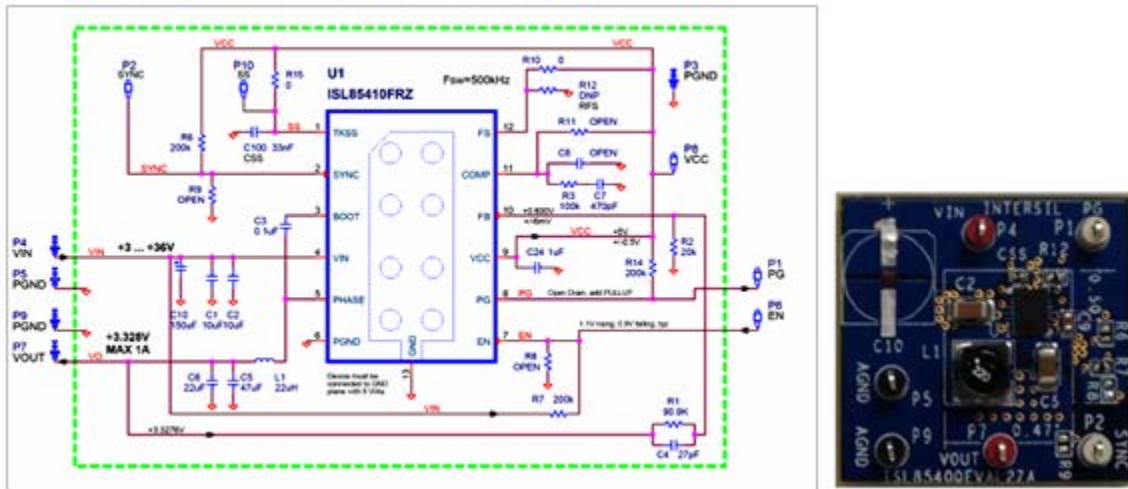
VCC
VCC
P2
SYNC
P10
SS
R15
0
U1
ISL85410FRZ
Fsw=500kHz
R10 0
P3
PGND
R12
DNP
RFS
R6
200k
C100 33nF
CSS
SS
1 TKSS
FS 12
R11 OPEN
C8 OPEN
P8
VCC
SYNC
2 SYNC
COMP 11
R9
OPEN
R3
100k
C7
470pF
C3
0.1uF
3 BOOT
FB 10
+0.800V
+/-8mV
VCC
+5V
+/-0.5V
R2
20k
P4
VIN
VIN
+3 ... +36V
4 VIN
VCC 9
C24 1uF
R14
200k
P1
PG
P5
PGND
5 PHASE
PG 8
PG
Open Drain, add PULLUP
P6
EN
P9
PGND
C10
150uF
C1
10uF
C2
10uF
6 PGND
EN 7
EN
1.1V rising, 0.9V falling, typ
P7
VOUT
+3.328V
MAX 1A
VO
GND
13
R8
OPEN
C6
22uF
C5
47uF
L1
22uH
Device must be connected to GND plane with 8 VIAs
VIN
R7 200k
R1
90.9K
+3.3276V
C4 27pF
VIN
INTERSIL
PG
P4
P1
CSS
R12
C2
C10
L1
AGND
P5
C5
AGND
P9
P7
VOUT
P2
SYNC
ISL85400EVAL27A